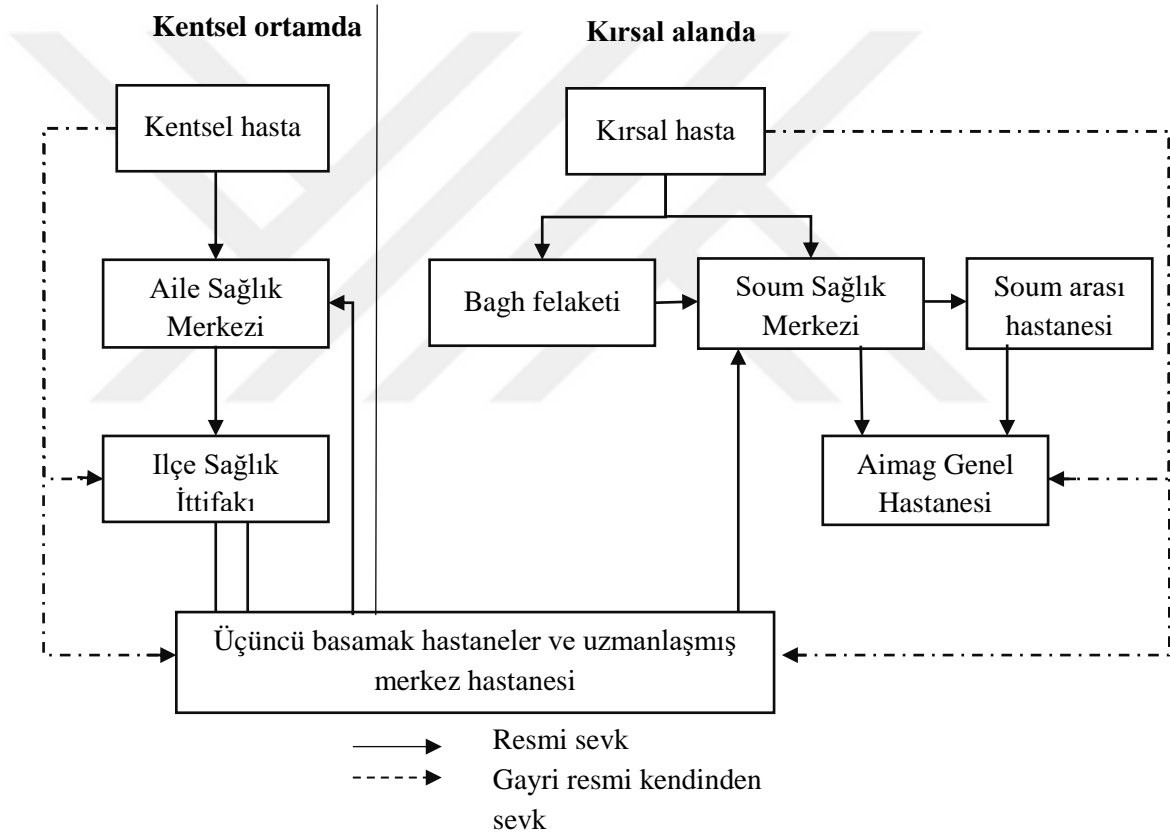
Kentsel ortamda

Kırsal alanda

Kentsel hasta

Kırsal hasta

Aile Sağlık Merkezi

Bagh felaketi

Soum Sağlık Merkezi

Soum arası hastanesi

Ilçe Sağlık İttifakı

Aimag Genel Hastanesi

Üçüncü basamak hastaneler ve uzmanlaşmış merkez hastanesi

Resmi sevk

Gayri resmi kendinden sevk